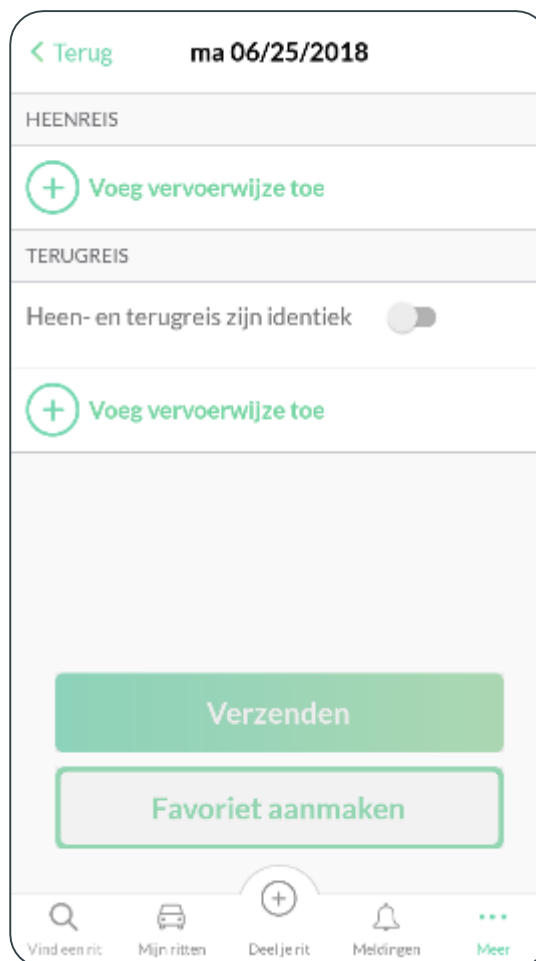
< Terug ma 06/25/2018

HEENREIS

Voeg vervoerwijze toe

TERUGREIS

Heen- en terugreis zijn identiek

Voeg vervoerwijze toe

Verzenden

Favoriet aanmaken

Vind een rit Mijn ritten Deel je rit Meldingen Meer